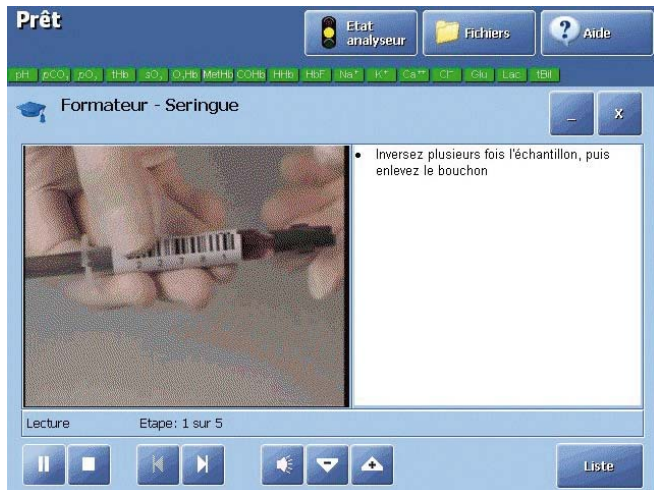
Prêt

Etat analyseur

Fichiers

Aide

pH | $pCO_2$ | $pO_2$ | tHb | $sO_2$ | $O_2Hb$ | MetHb | COHb | HHb | HbF | $Na^+$ | $K^+$ | $Ca^{++}$ | $Cl^-$ | Glu | Lac | tBil

Formateur - Seringue

_

x

• Inversez plusieurs fois l'échantillon, puis enlevez le bouchon

Lecture

Etape: 1 sur 5

Liste